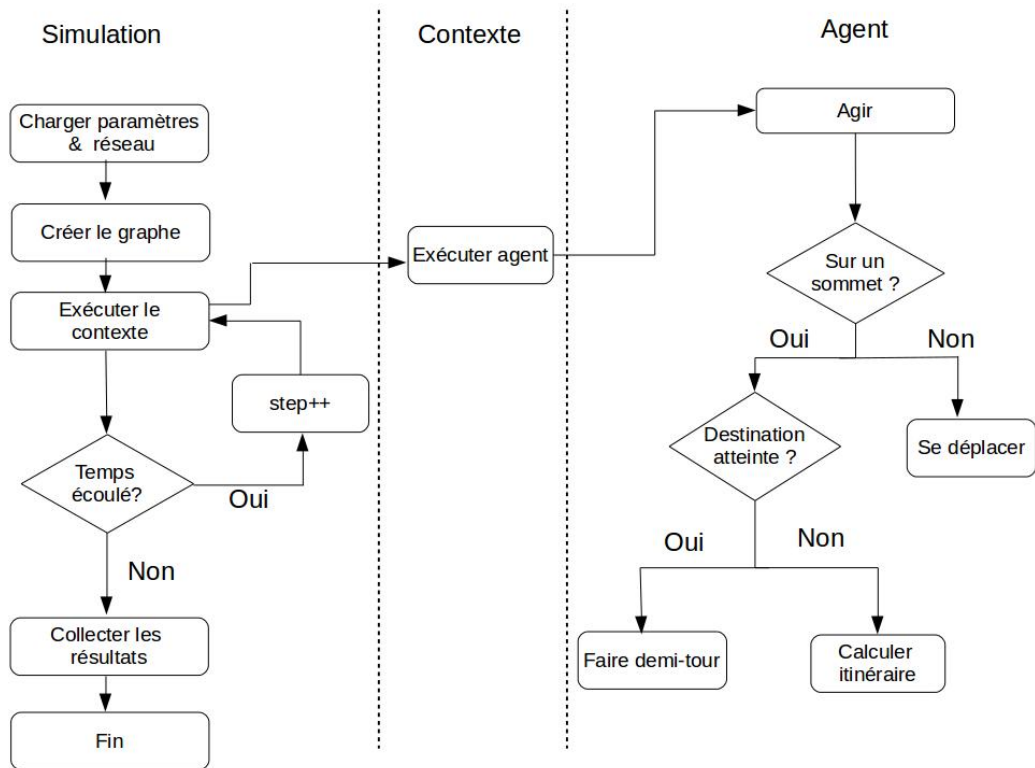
Simulation

Contexte

Agent

Charger paramètres & réseau

Créer le graphe

Exécuter le contexte

step++

Temps écoulé?

Oui

Non

Collecter les résultats

Fin

Exécuter agent

Agir

Sur un sommet ?

Oui

Non

Destination atteinte ?

Se déplacer

Oui

Non

Faire demi-tour

Calculer itinéraire